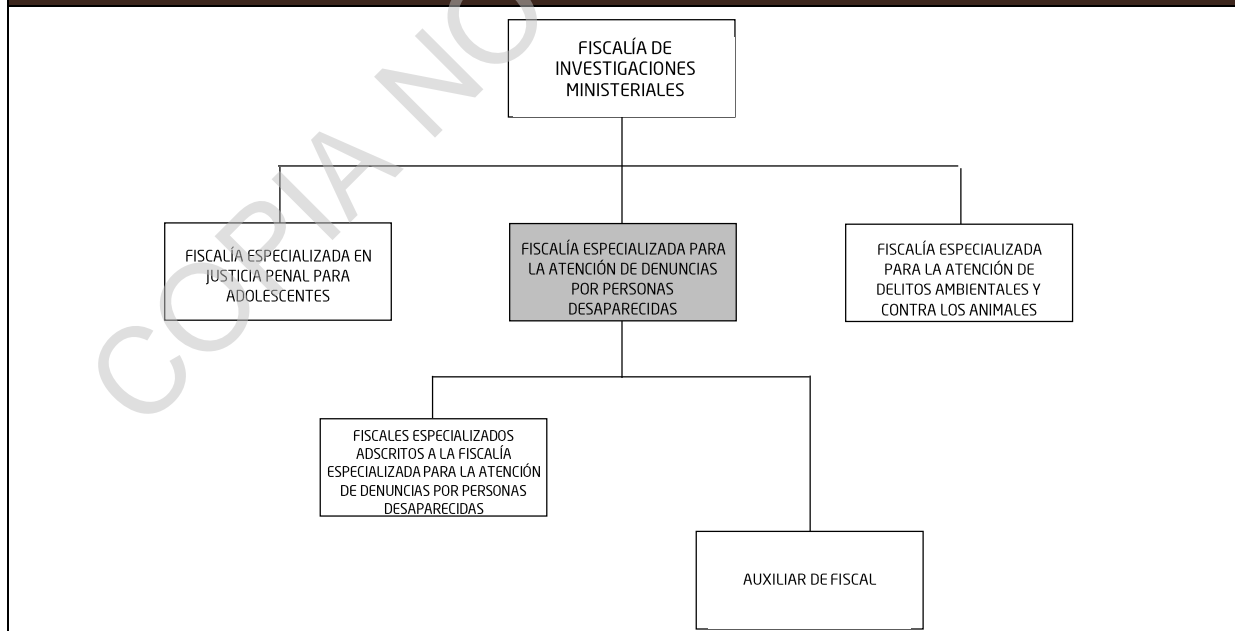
COPIA NO

FISCALÍA DE INVESTIGACIONES MINISTERIALES

FISCALÍA ESPECIALIZADA EN JUSTICIA PENAL PARA ADOLESCENTES

FISCALÍA ESPECIALIZADA PARA LA ATENCIÓN DE DENUNCIAS POR PERSONAS DESAPARECIDAS

FISCALÍA ESPECIALIZADA PARA LA ATENCIÓN DE DELITOS AMBIENTALES Y CONTRA LOS ANIMALES

FISCALES ESPECIALIZADOS ADSCRITOS A LA FISCALÍA ESPECIALIZADA PARA LA ATENCIÓN DE DENUNCIAS POR PERSONAS DESAPARECIDAS

AUXILIAR DE FISCAL